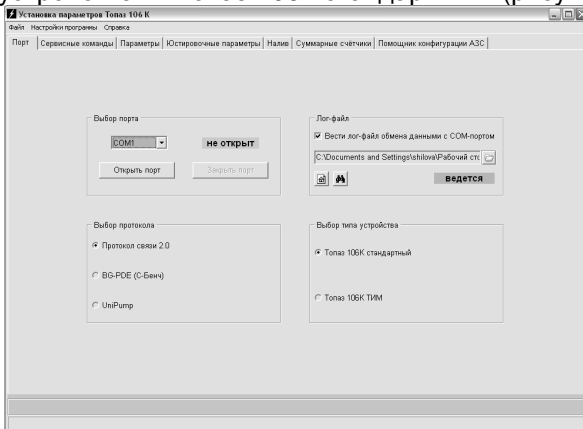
Установка параметров Топаз 106 К
Файл Настройки программы Справка
Порт | Сервисные команды | Параметры | Юстировочные параметры | Налив | Суммарные счётчики | Помощник конфигурации АЗС

Выбор порта
COM1
не открыт
Открыть порт
Закрыть порт

Лог-файл
Вести лог-файл обмена данными с COM-портом
C:\Documents and Settings\shilova\Рабочий сто
ведется

Выбор протокола
Протокол связи 2.0
BG-PDE (С-Бенч)
UniPump

Выбор типа устройства
Топаз 106К стандартный
Топаз 106К ТИМ